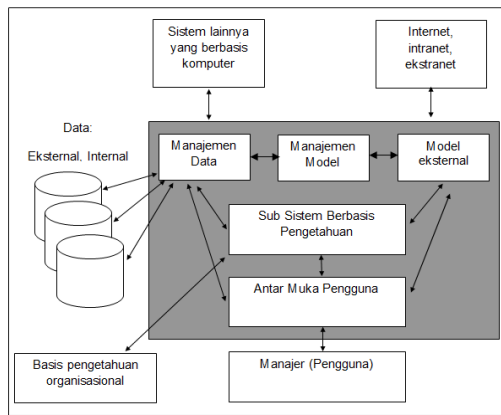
Sistem lainnya yang berbasis komputer

Internet, intranet, ekstranet

Data:

Eksternal. Internal

Manajemen Data

Manajemen Model

Model eksternal

Sub Sistem Berbasis Pengetahuan

Antar Muka Pengguna

Basis pengetahuan organisasional

Manajer (Pengguna)